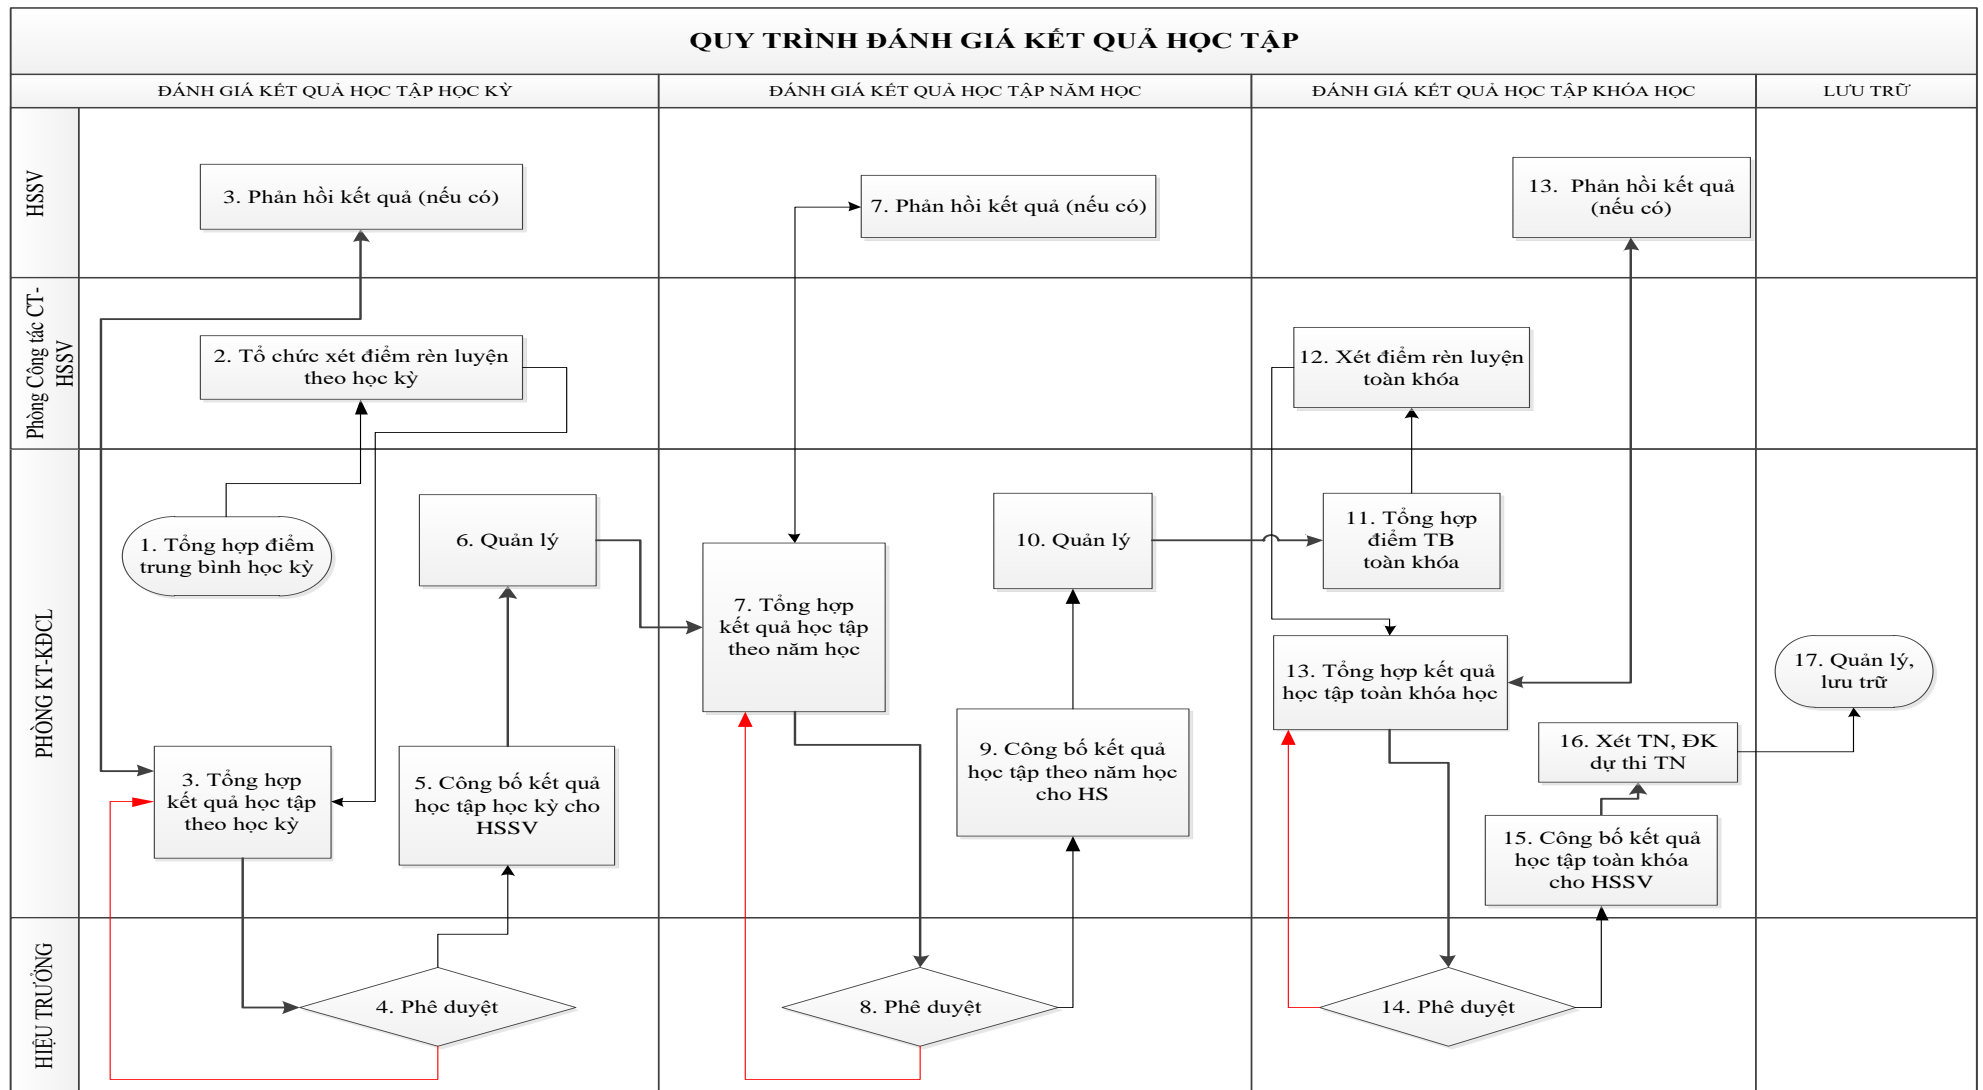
QUY TRÌNH ĐÁNH GIÁ KẾT QUẢ HỌC TẬP

ĐÁNH GIÁ KẾT QUẢ HỌC TẬP HỌC KỲ

ĐÁNH GIÁ KẾT QUẢ HỌC TẬP NĂM HỌC

ĐÁNH GIÁ KẾT QUẢ HỌC TẬP KHÓA HỌC

LƯU TRỮ

HSSV

Phòng Công tác CT-HSSV

PHÒNG KT-KĐCL

HIỆU TRƯỞNG

3. Phản hồi kết quả (nếu có)

7. Phản hồi kết quả (nếu có)

13. Phản hồi kết quả (nếu có)

2. Tổ chức xét điểm rèn luyện theo học kỳ

12. Xét điểm rèn luyện toàn khóa

1. Tổng hợp điểm trung bình học kỳ

6. Quản lý

7. Tổng hợp kết quả học tập theo năm học

10. Quản lý

11. Tổng hợp điểm TB toàn khóa

13. Tổng hợp kết quả học tập toàn khóa học

17. Quản lý, lưu trữ

3. Tổng hợp kết quả học tập theo học kỳ

5. Công bố kết quả học tập học kỳ cho HSSV

9. Công bố kết quả học tập theo năm học cho HS

16. Xét TN, ĐK dự thi TN

15. Công bố kết quả học tập toàn khóa cho HSSV

4. Phê duyệt

8. Phê duyệt

14. Phê duyệt